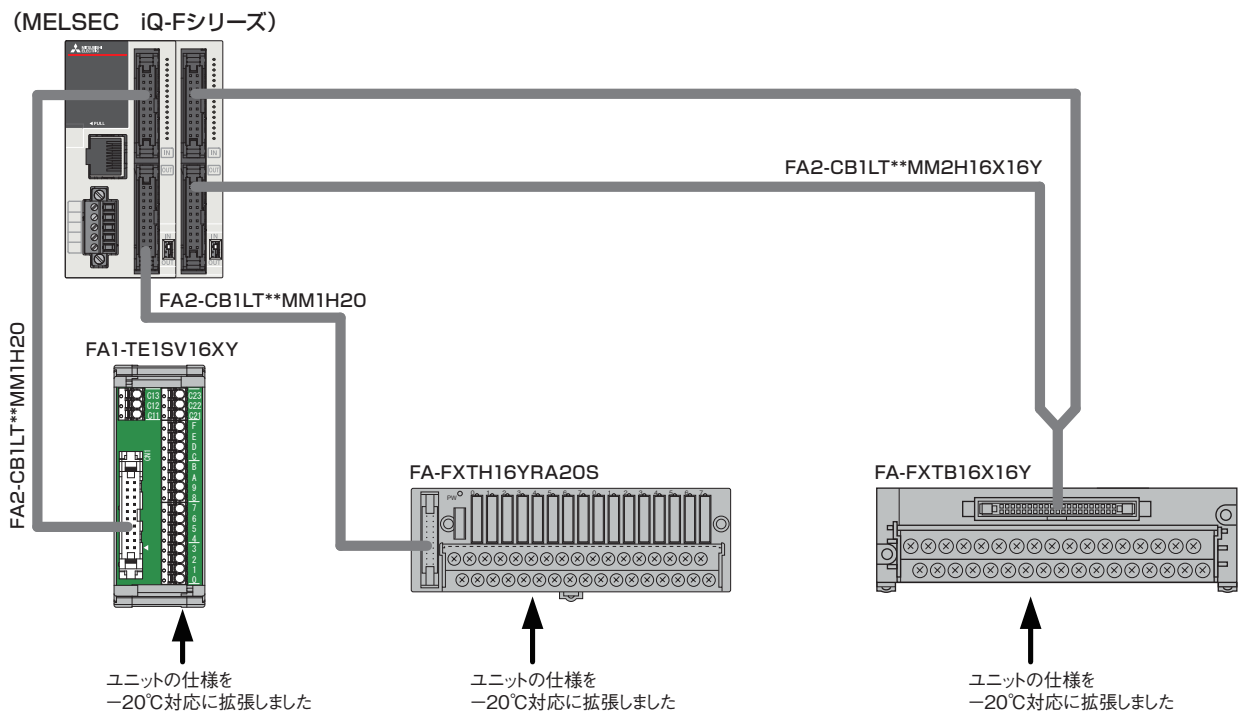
（MELSEC　iQ-Fシリーズ）

FA2-CB1LT**MM2H16X16Y

FA2-CB1LT**MM1H20

FA2-CB1LT**MM1H20

FA1-TE1SV16XY

FA-FXTH16YRA20S

FA-FXTB16X16Y

ユニットの仕様を
−20℃対応に拡張しました

ユニットの仕様を
−20℃対応に拡張しました

ユニットの仕様を
−20℃対応に拡張しました